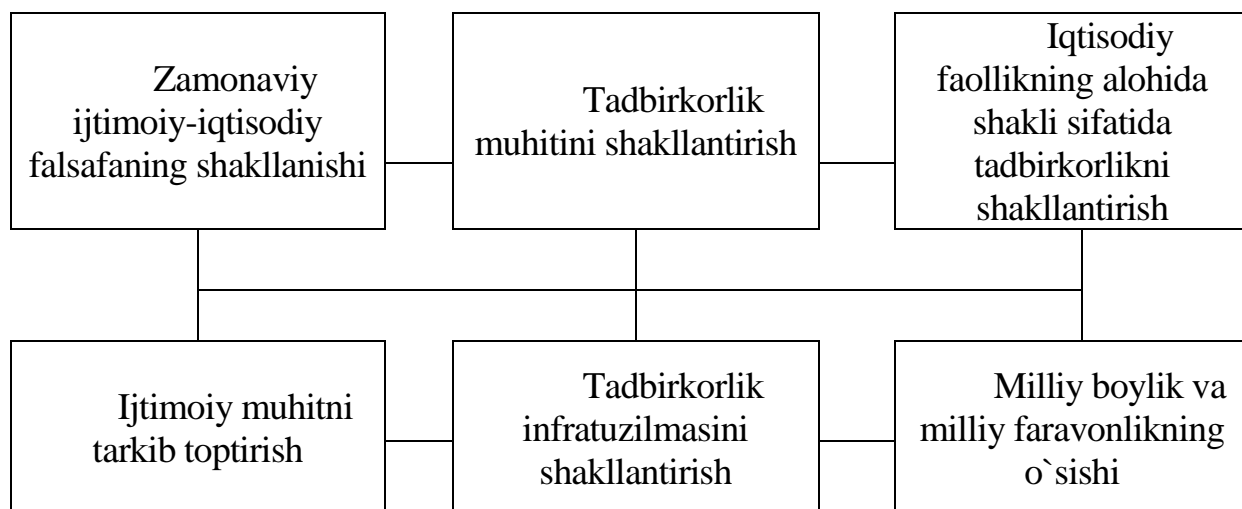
Zamonaviy ijtimoiy-iqtisodiy falsafaning shakllanishi

Tadbirkorlik muhitini shakllantirish

Iqtisodiy faollikning alohida shakli sifatida tadbirkorlikni shakllantirish

Ijtimoiy muhitni tarkib toptirish

Tadbirkorlik infratuzilmasini shakllantirish

Milliy boylik va milliy faravonlikning o`sishi